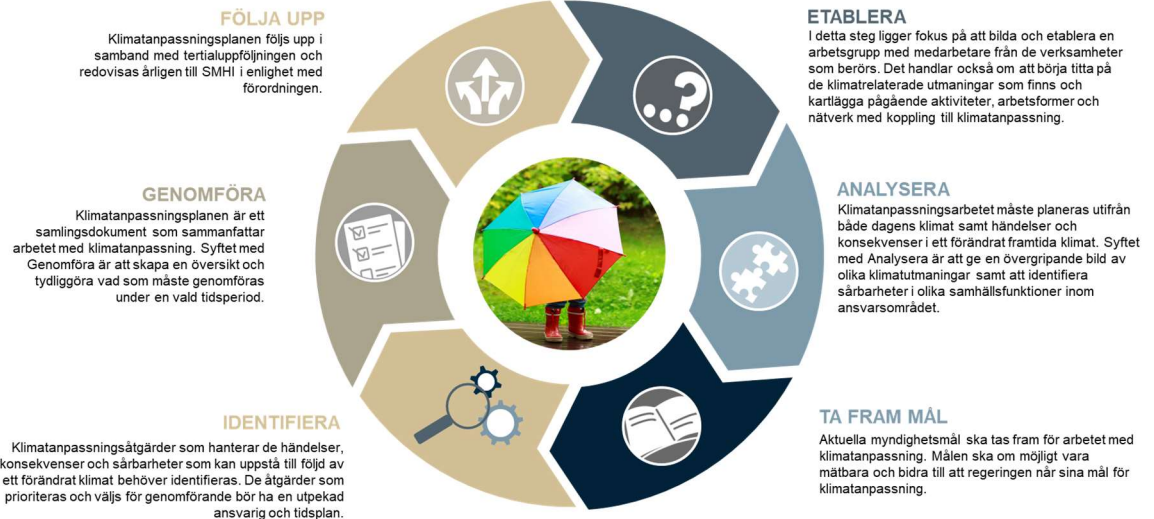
FÖLJA UPP
Klimatanpassningsplanen följs upp i samband med tertialuppföljningen och redovisas årligen till SMHI i enlighet med förordningen.

ETABLERA
I detta steg ligger fokus på att bilda och etablera en arbetsgrupp med medarbetare från de verksamheter som berörs. Det handlar också om att börja titta på de klimatrelaterade utmaningar som finns och kartlägga pågående aktiviteter, arbetsformer och nätverk med koppling till klimatanpassning.

GENOMFÖRA
Klimatanpassningsplanen är ett samlingsdokument som sammanfattar arbetet med klimatanpassning. Syftet med Genomföra är att skapa en översikt och tydliggöra vad som måste genomföras under en vald tidsperiod.

ANALYSERA
Klimatanpassningsarbetet måste planeras utifrån både dagens klimat samt händelser och konsekvenser i ett förändrat framtida klimat. Syftet med Analysera är att ge en övergripande bild av olika klimatutmaningar samt att identifiera sårbarheter i olika samhällsfunktioner inom ansvarsområdet.

IDENTIFIERA
Klimatanpassningsåtgärder som hanterar de händelser, konsekvenser och sårbarheter som kan uppstå till följd av ett förändrat klimat behöver identifieras. De åtgärder som prioriteras och väljs för genomförande bör ha en utpekad ansvarig och tidsplan.

TA FRAM MÅL
Aktuella myndighetsmål ska tas fram för arbetet med klimatanpassning. Målen ska om möjligt vara mätbara och bidra till att regeringen når sina mål för klimatanpassning.